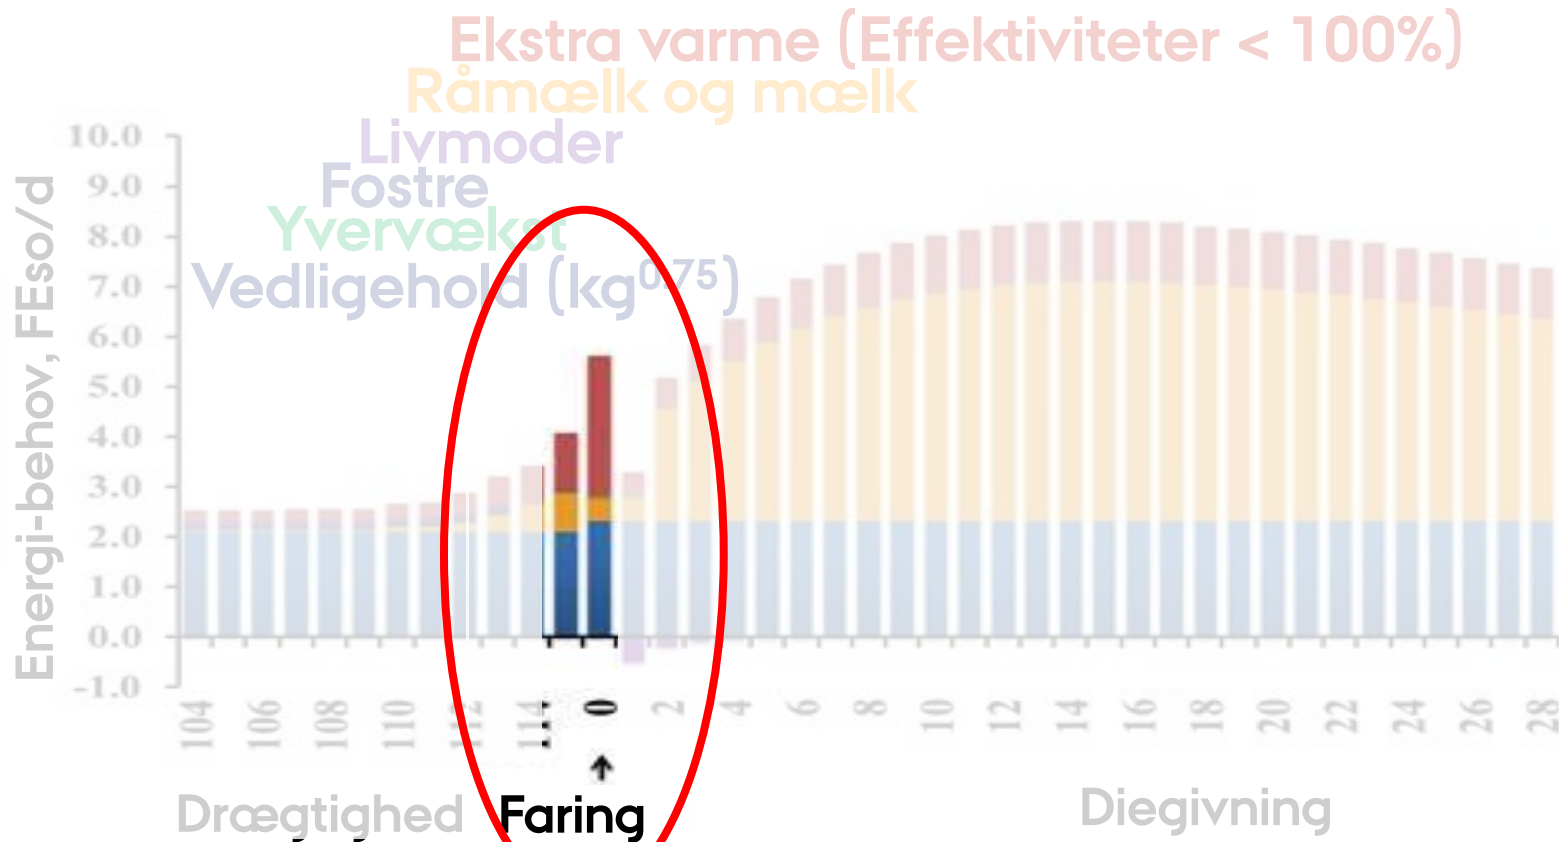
Ekstra varme (Effektiviteter < 100%)
Råmælk og mælk
Livmoder
Fostre
Yvervækst
Vedligehold ($kg^{0.75}$)

Energi-behov, FEso/d

10.0
9.0
8.0
7.0
6.0
5.0
4.0
3.0
2.0
1.0
0.0
-1.0

104 106 108 110 112 114 0 2 4 6 8 10 12 14 16 18 20 22 24 26 28

Drægtighed
Faring
Diegivning